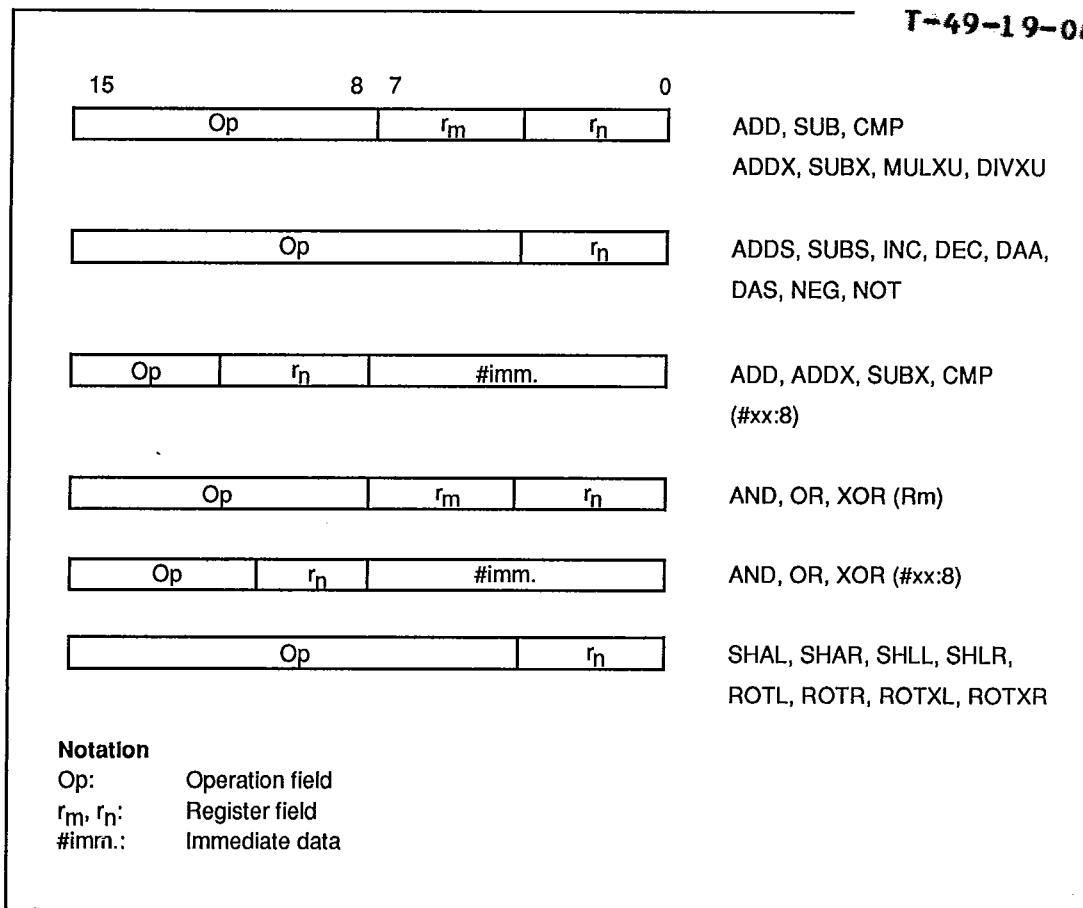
T-49-19-0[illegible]

15 8 7 0

| Op | $r_m$ | $r_n$ |
|---|---|---|

ADD, SUB, CMP
ADDX, SUBX, MULXU, DIVXU

| Op | $r_n$ |
|---|---|

ADDS, SUBS, INC, DEC, DAA, DAS, NEG, NOT

| Op | $r_n$ | #imm. |
|---|---|---|

ADD, ADDX, SUBX, CMP (#xx:8)

| Op | $r_m$ | $r_n$ |
|---|---|---|

AND, OR, XOR (Rm)

| Op | $r_n$ | #imm. |
|---|---|---|

AND, OR, XOR (#xx:8)

| Op | $r_n$ |
|---|---|

SHAL, SHAR, SHLL, SHLR, ROTL, ROTR, ROTXL, ROTXR

Notation
Op: Operation field
$r_m$, $r_n$: Register field
#imm.: Immediate data